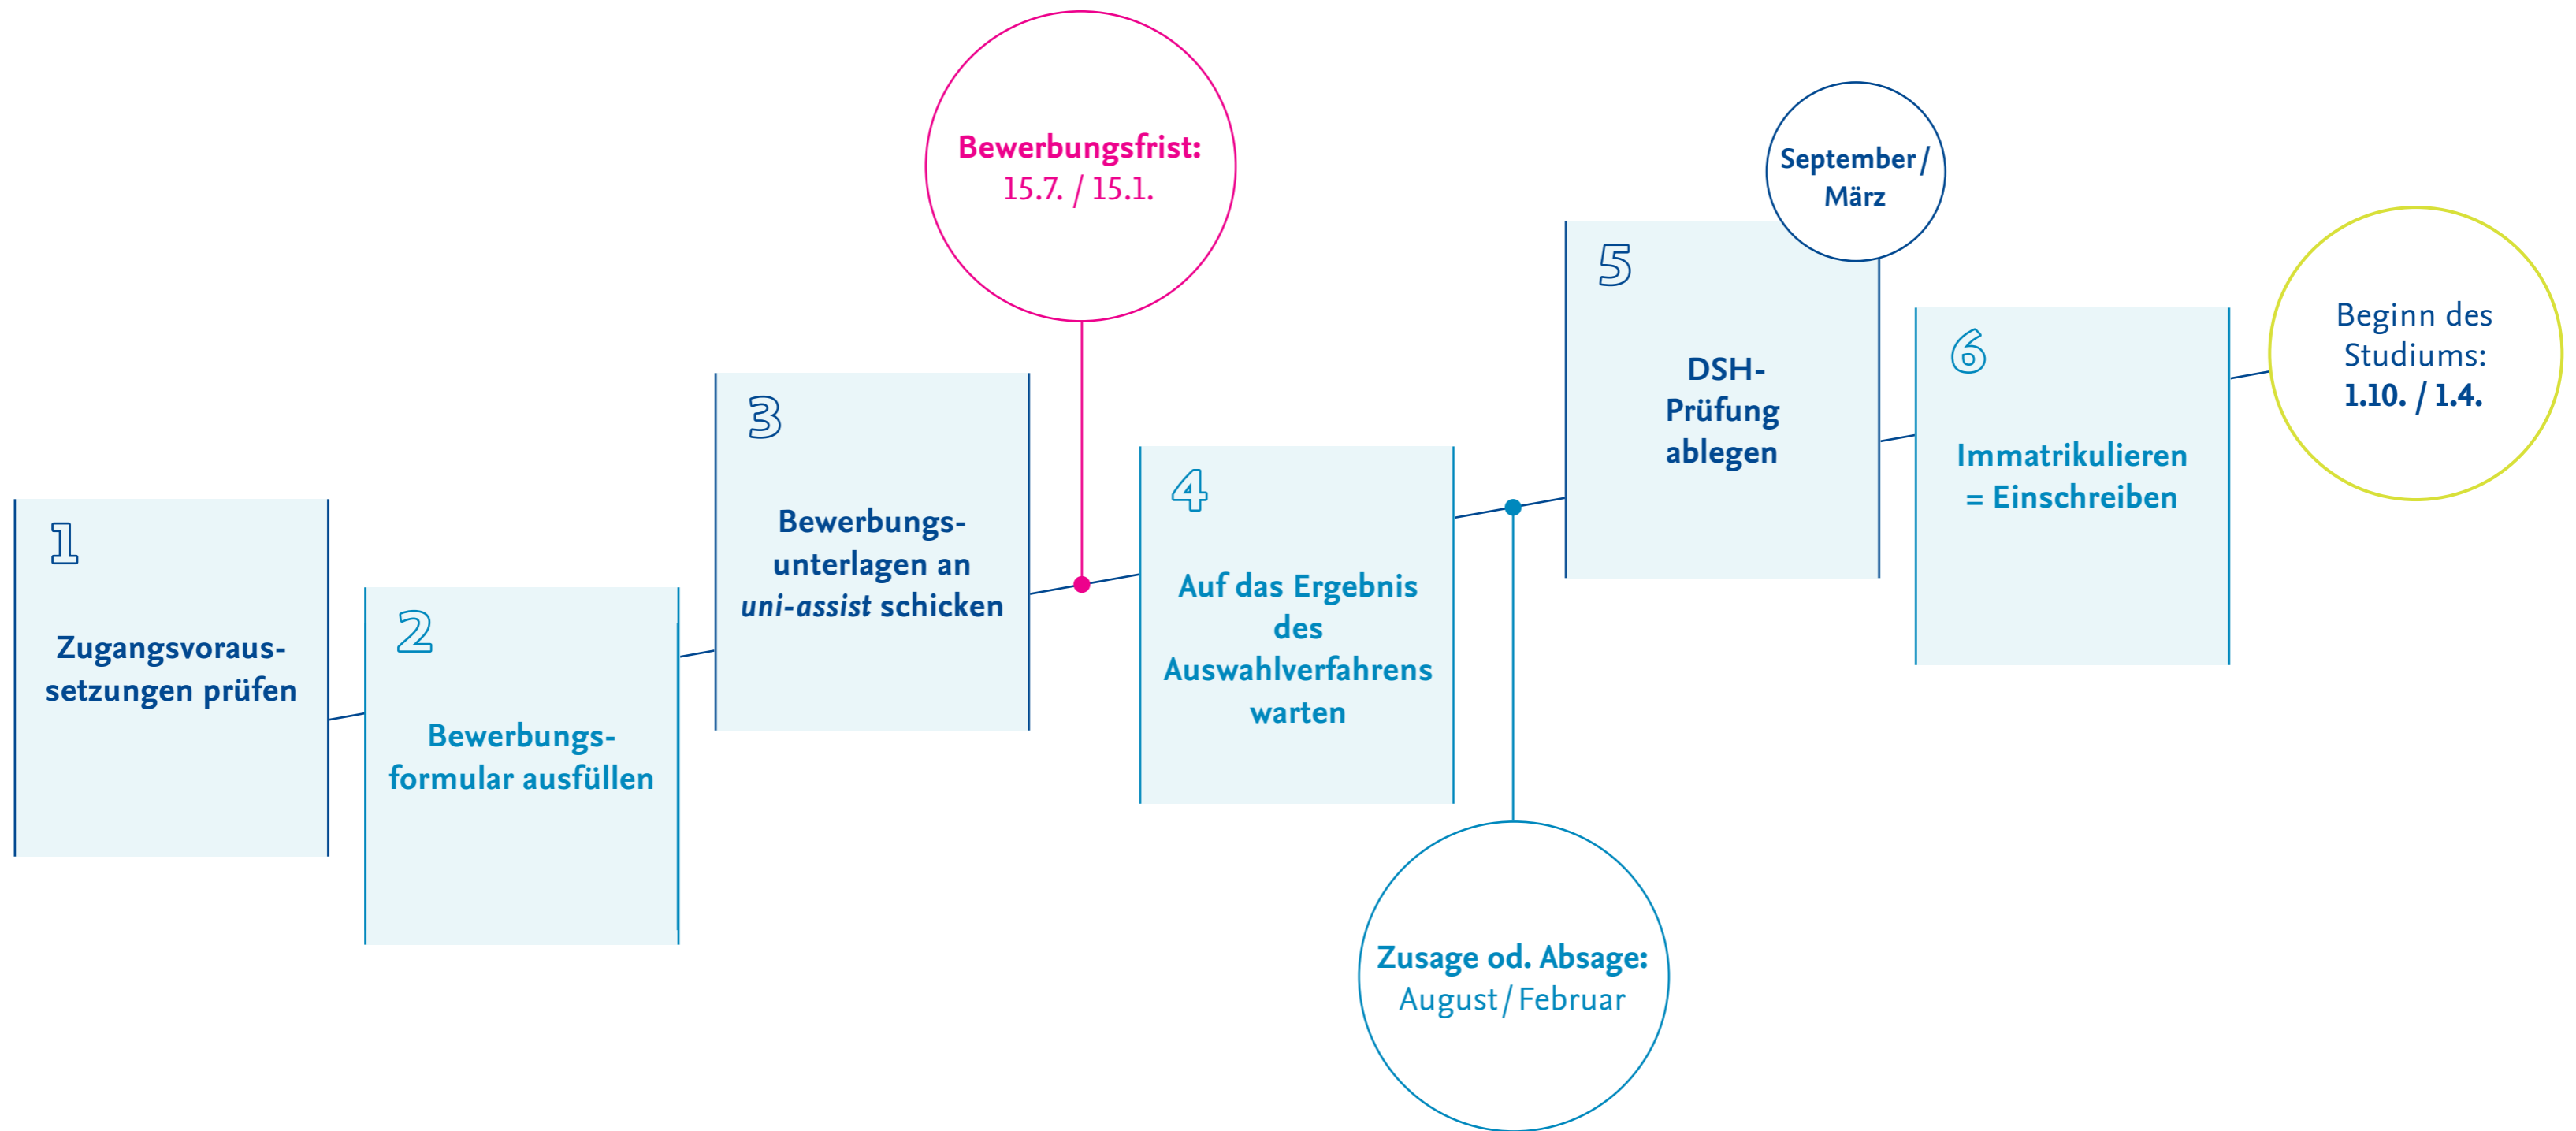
1

Zugangsvoraussetzungen prüfen

2

Bewerbungsformular ausfüllen

3

Bewerbungsunterlagen an *uni-assist* schicken

Bewerbungsfrist:
15.7. / 15.1.

4

Auf das Ergebnis des Auswahlverfahrens warten

Zusage od. Absage:
August / Februar

5

DSH-Prüfung ablegen

September / März

6

Immatrikulieren = Einschreiben

Beginn des Studiums:
1.10. / 1.4.